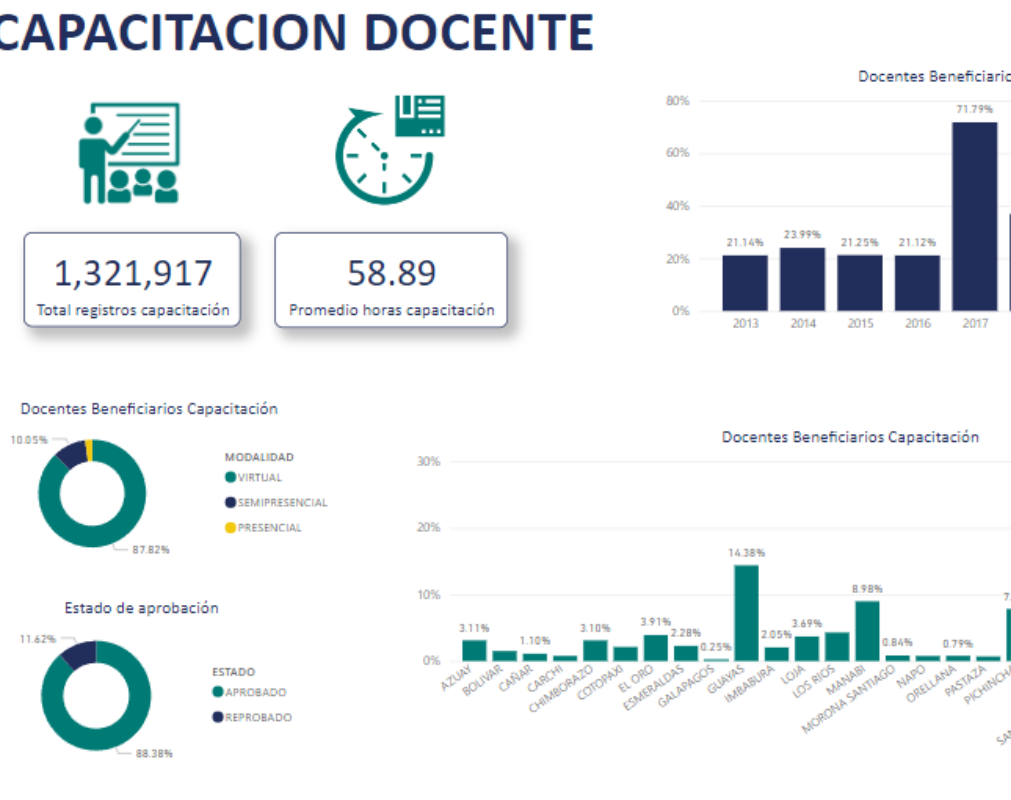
CAPACITACION DOCENTE

1,321,917
Total registros capacitación

58.89
Promedio horas capacitación

Docentes Beneficiario

80%
60%
40%
20%
0%

21.14%
23.99%
21.25%
21.12%
71.79%

2013
2014
2015
2016
2017

Docentes Beneficiarios Capacitación

10.05%
87.82%

MODALIDAD
VIRTUAL
SEMIPRESENCIAL
PRESENCIAL

Estado de aprobación

11.62%
88.38%

ESTADO
APROBADO
REPROBADO

Docentes Beneficiarios Capacitación

30%
20%
10%
0%

3.11%
1.10%
3.10%
3.91%
2.28%
0.25%
14.38%
2.05%
3.69%
8.98%
0.84%
0.79%
7.

AZUAY
BOLIVAR
CAÑAR
CARCHI
CHIMBORAZO
COTOPAXI
EL ORO
ESMERALDAS
GALAPAGOS
GUAYAS
IMBABURA
LOJA
LOS RIOS
MANABI
MORONA SANTIAGO
NAPO
ORELLANA
PASTAZA
PICHINCHA
SA